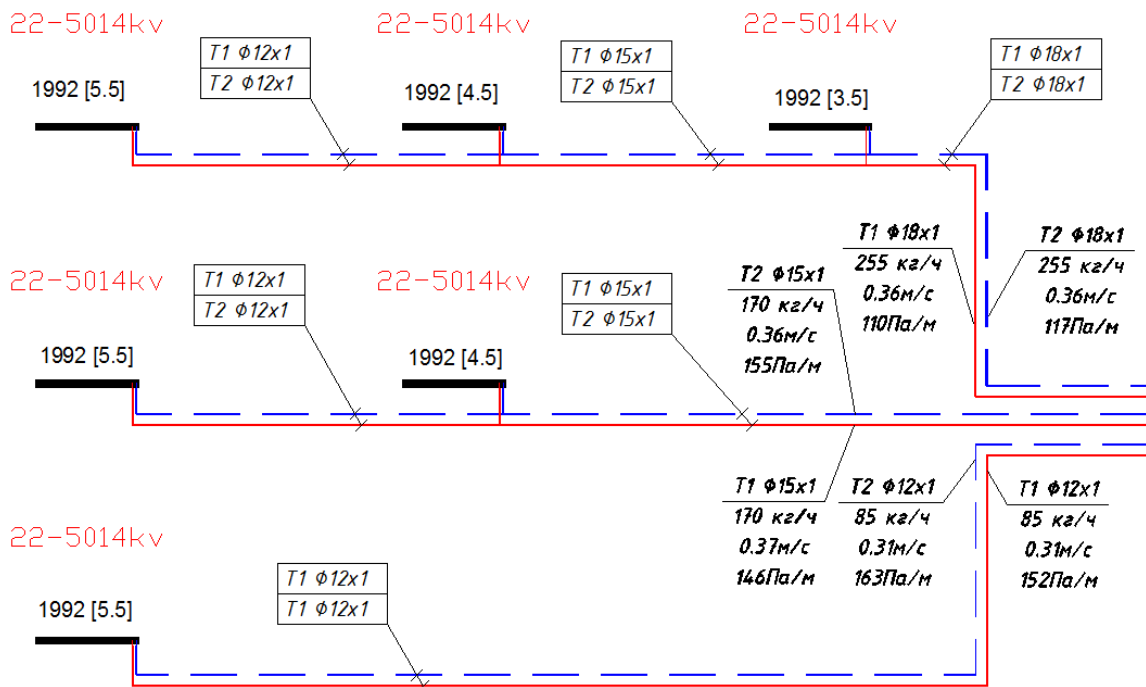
22-5014kv 22-5014kv 22-5014kv

1992 [5.5]

T1 Φ12x1
T2 Φ12x1

1992 [4.5]

T1 Φ15x1
T2 Φ15x1

1992 [3.5]

T1 Φ18x1
T2 Φ18x1

T1 Φ18x1
255 кг/ч
0.36м/с
110Па/м

T2 Φ18x1
255 кг/ч
0.36м/с
117Па/м

22-5014kv 22-5014kv

T1 Φ12x1
T2 Φ12x1

T1 Φ15x1
T2 Φ15x1

T2 Φ15x1
170 кг/ч
0.36м/с
155Па/м

1992 [5.5]

1992 [4.5]

T1 Φ15x1
170 кг/ч
0.37м/с
146Па/м

T2 Φ12x1
85 кг/ч
0.31м/с
163Па/м

T1 Φ12x1
85 кг/ч
0.31м/с
152Па/м

22-5014kv

T1 Φ12x1
T1 Φ12x1

1992 [5.5]